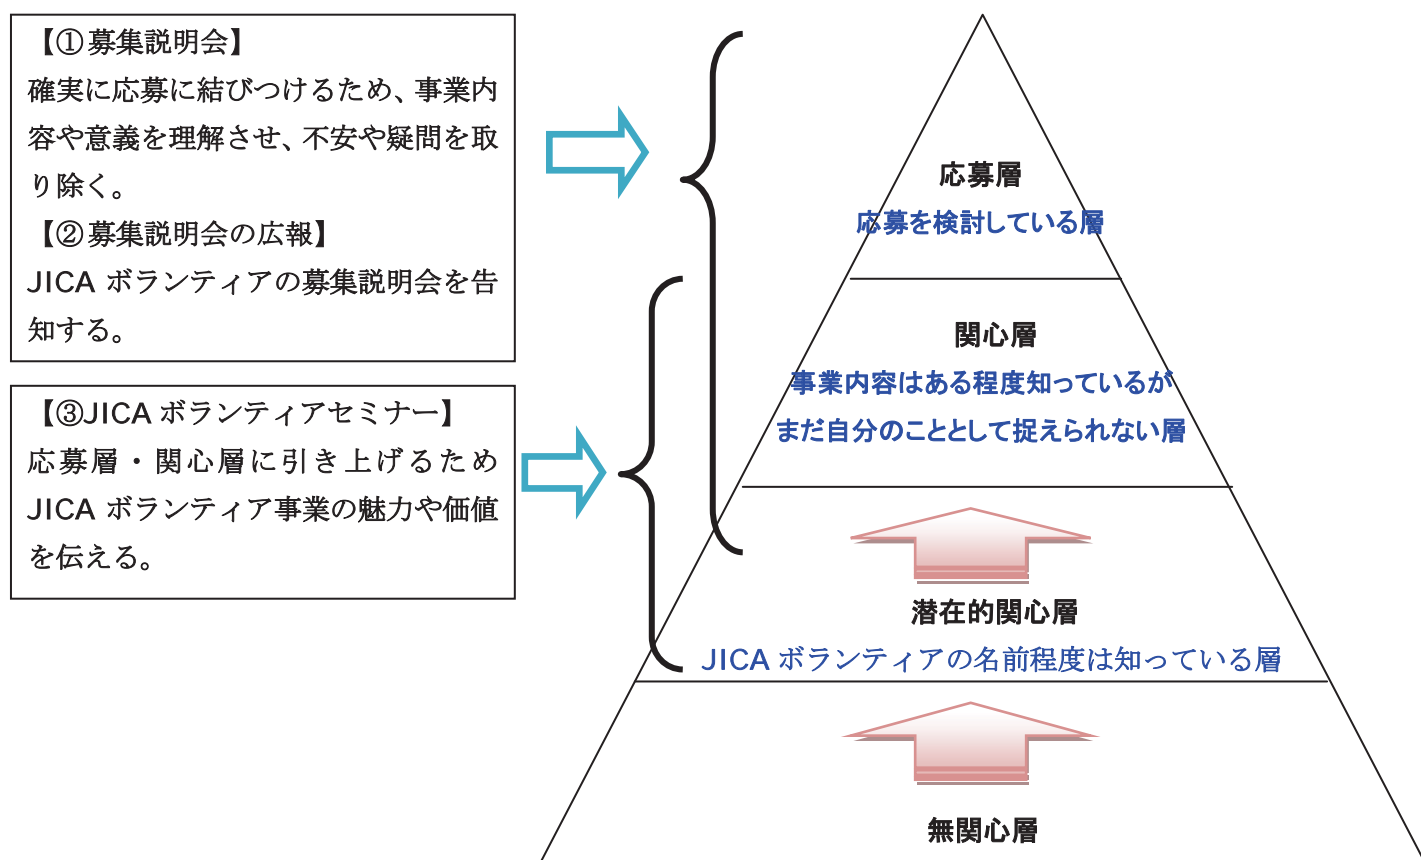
【①募集説明会】
確実に応募に結びつけるため、事業内容や意義を理解させ、不安や疑問を取り除く。
【②募集説明会の広報】
JICA ボランティアの募集説明会を告知する。

【③JICA ボランティアセミナー】
応募層・関心層に引き上げるため JICA ボランティア事業の魅力や価値を伝える。

応募層
応募を検討している層

関心層
事業内容はある程度知っているが
まだ自分のこととして捉えられない層

潜在的関心層
JICA ボランティアの名前程度は知っている層

無関心層